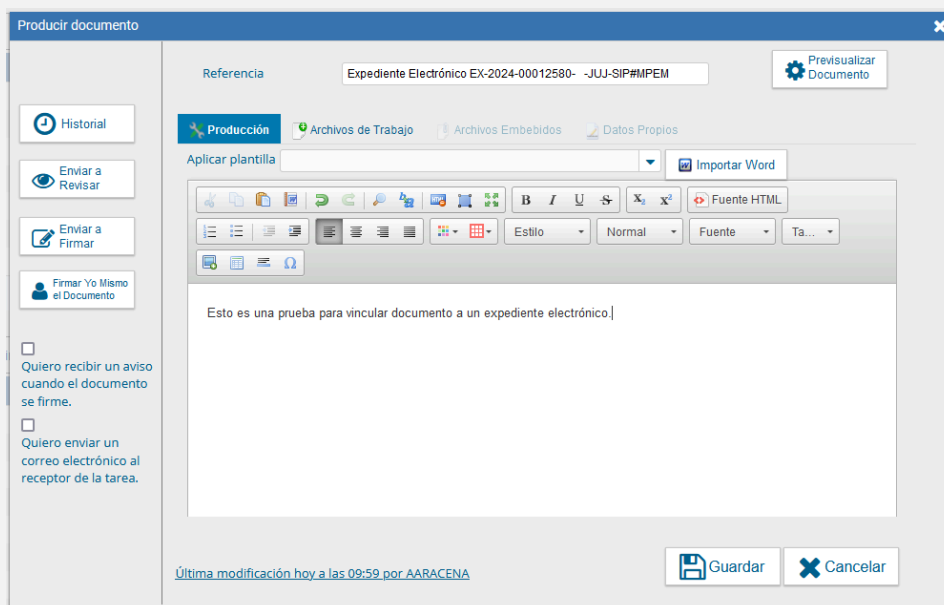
Producir documento

Referencia

Expediente Electrónico EX-2024-00012580- -JUJ-SIP#MPEM

Previsualizar Documento

Historial

Enviar a Revisar

Enviar a Firmar

Firmar Yo Mismo el Documento

Quiero recibir un aviso cuando el documento se firme.

Quiero enviar un correo electrónico al receptor de la tarea.

Producción

Archivos de Trabajo

Archivos Embebidos

Datos Propios

Aplicar plantilla

Importar Word

B I U S $X_2$ $X^2$ Fuente HTML

Estilo

Normal

Fuente

Ta...

Ω

Esto es una prueba para vincular documento a un expediente electrónico.

Última modificación hoy a las 09:59 por AARACENA

Guardar

Cancelar